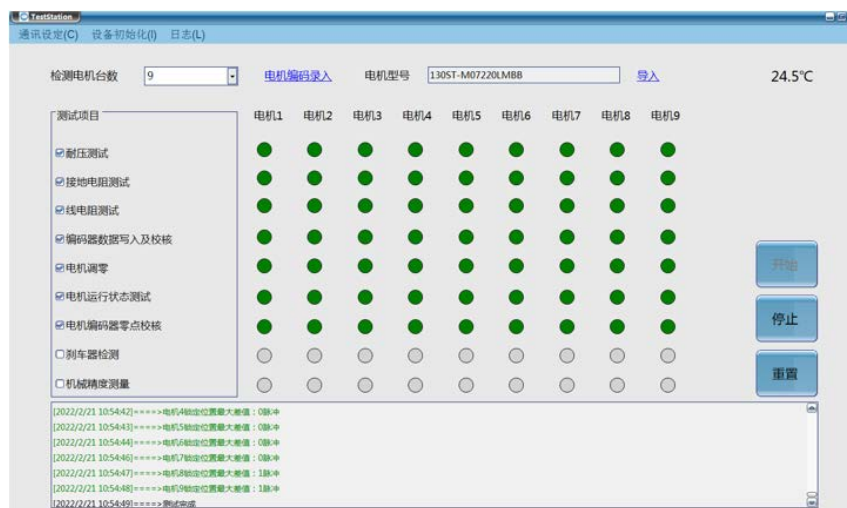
TestStation

通讯设定(C) 设备初始化(I) 日志(L)

检测电机台数 9

电机编码录入

电机型号 130ST-M07220LMBB

导入

24.5℃

测试项目

电机1 电机2 电机3 电机4 电机5 电机6 电机7 电机8 电机9

☑耐压测试

☑接地电阻测试

☑线电阻测试

☑编码器数据写入及校核

☑电机调零

☑电机运行状态测试

☑电机编码器零点校核

☐刹车器检测

☐机械精度测量

开始

停止

重置

[2022/2/21 10:54:42]=====>电机4锁定位置最大差值：0脉冲
[2022/2/21 10:54:43]=====>电机5锁定位置最大差值：0脉冲
[2022/2/21 10:54:44]=====>电机6锁定位置最大差值：0脉冲
[2022/2/21 10:54:46]=====>电机7锁定位置最大差值：0脉冲
[2022/2/21 10:54:47]=====>电机8锁定位置最大差值：1脉冲
[2022/2/21 10:54:48]=====>电机9锁定位置最大差值：1脉冲
[2022/2/21 10:54:49]=====>测试完成